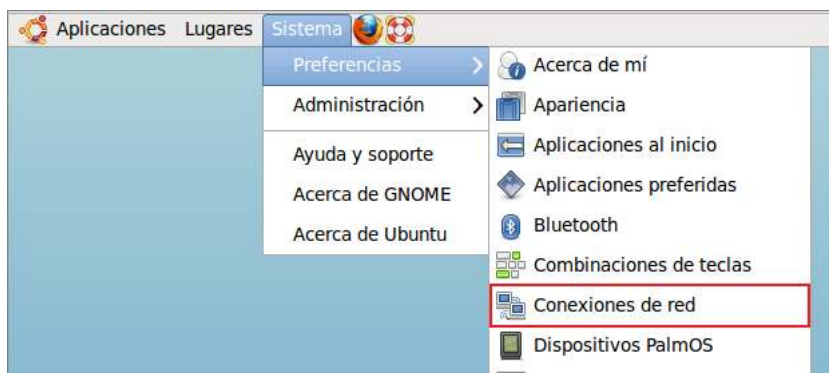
Aplicaciones Lugares Sistema

Preferencias
Administración
Ayuda y soporte
Acerca de GNOME
Acerca de Ubuntu

Acerca de mí
Apariencia
Aplicaciones al inicio
Aplicaciones preferidas
Bluetooth
Combinaciones de teclas
Conexiones de red
Dispositivos PalmOS